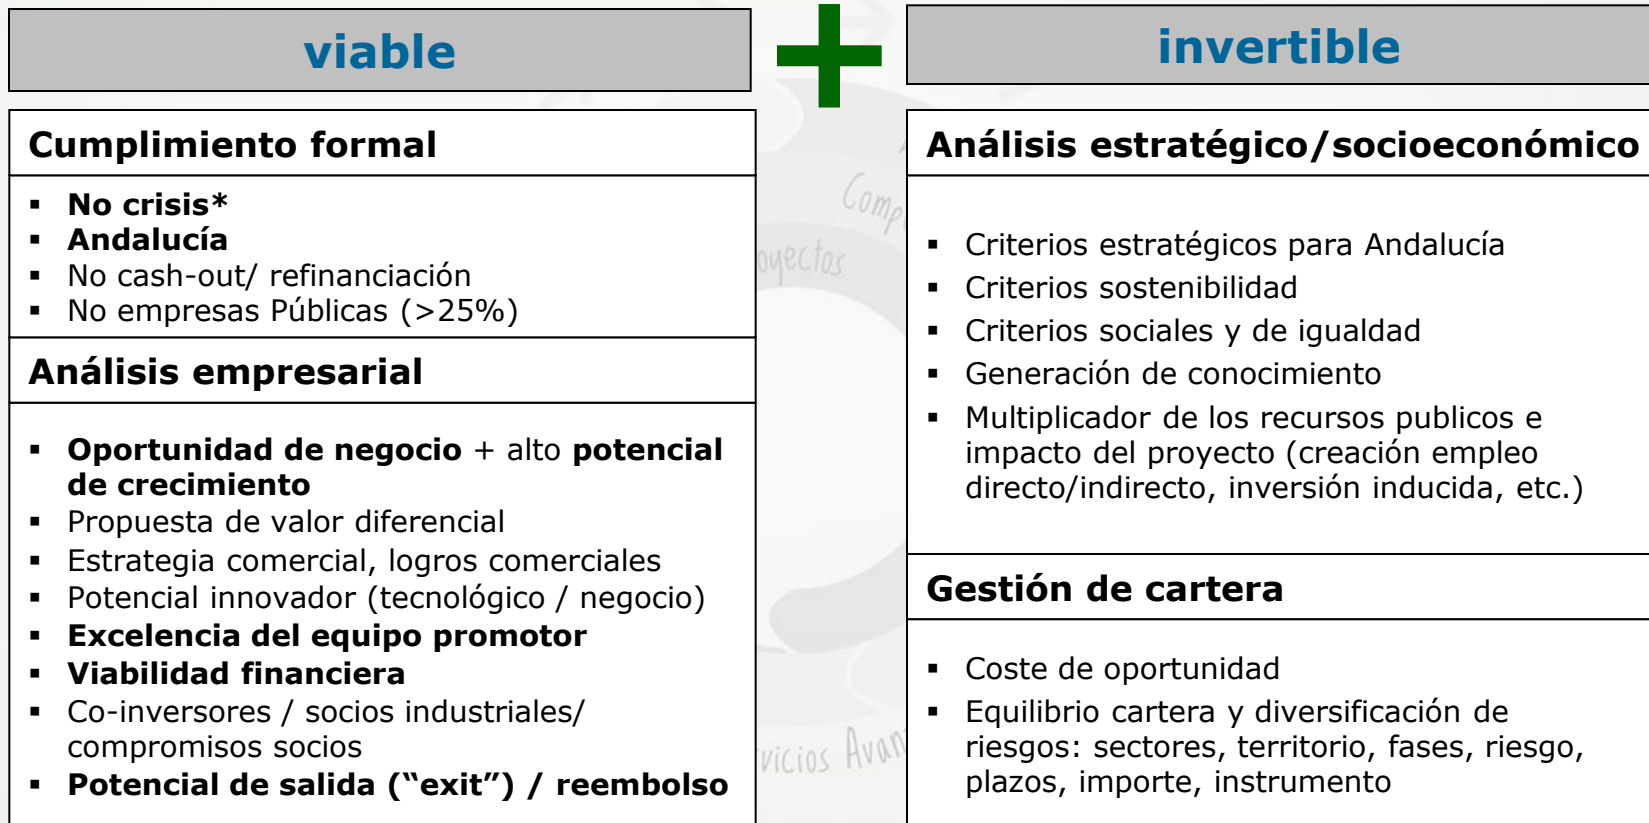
viable

invertible

Cumplimiento formal

- No crisis*
- Andalucía
- No cash-out/ refinanciación
- No empresas Públicas (>25%)

Análisis empresarial

- Oportunidad de negocio + alto potencial de crecimiento
- Propuesta de valor diferencial
- Estrategia comercial, logros comerciales
- Potencial innovador (tecnológico / negocio)
- Excelencia del equipo promotor
- Viabilidad financiera
- Co-inversores / socios industriales/ compromisos socios
- Potencial de salida ("exit") / reembolso

Comp

oyectos

vicios Avan

Análisis estratégico/socioeconómico

- Criterios estratégicos para Andalucía
- Criterios sostenibilidad
- Criterios sociales y de igualdad
- Generación de conocimiento
- Multiplicador de los recursos publicos e impacto del proyecto (creación empleo directo/indirecto, inversión inducida, etc.)

Gestión de cartera

- Coste de oportunidad
- Equilibrio cartera y diversificación de riesgos: sectores, territorio, fases, riesgo, plazos, importe, instrumento